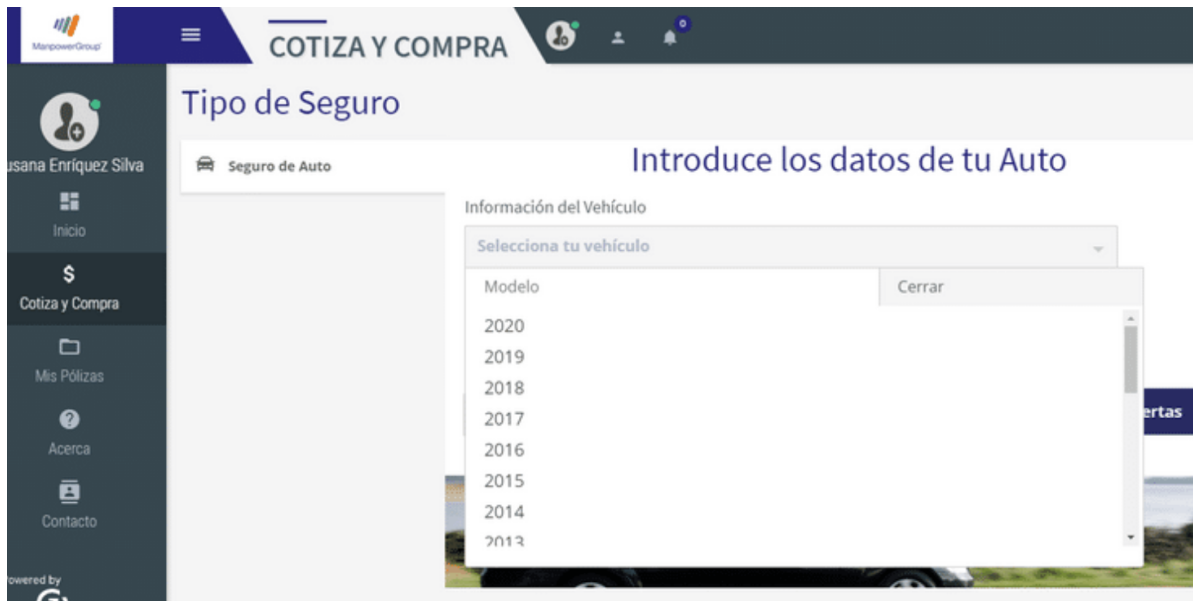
ManpowerGroup

COTIZA Y COMPRA

0

usana Enríquez Silva

Inicio

$
Cotiza y Compra

Mis Pólizas

Acerca

Contacto

owered by

Tipo de Seguro

Seguro de Auto

Introduce los datos de tu Auto

Información del Vehículo

Selecciona tu vehículo

Modelo

Cerrar

2020
2019
2018
2017
2016
2015
2014
2013

ertas